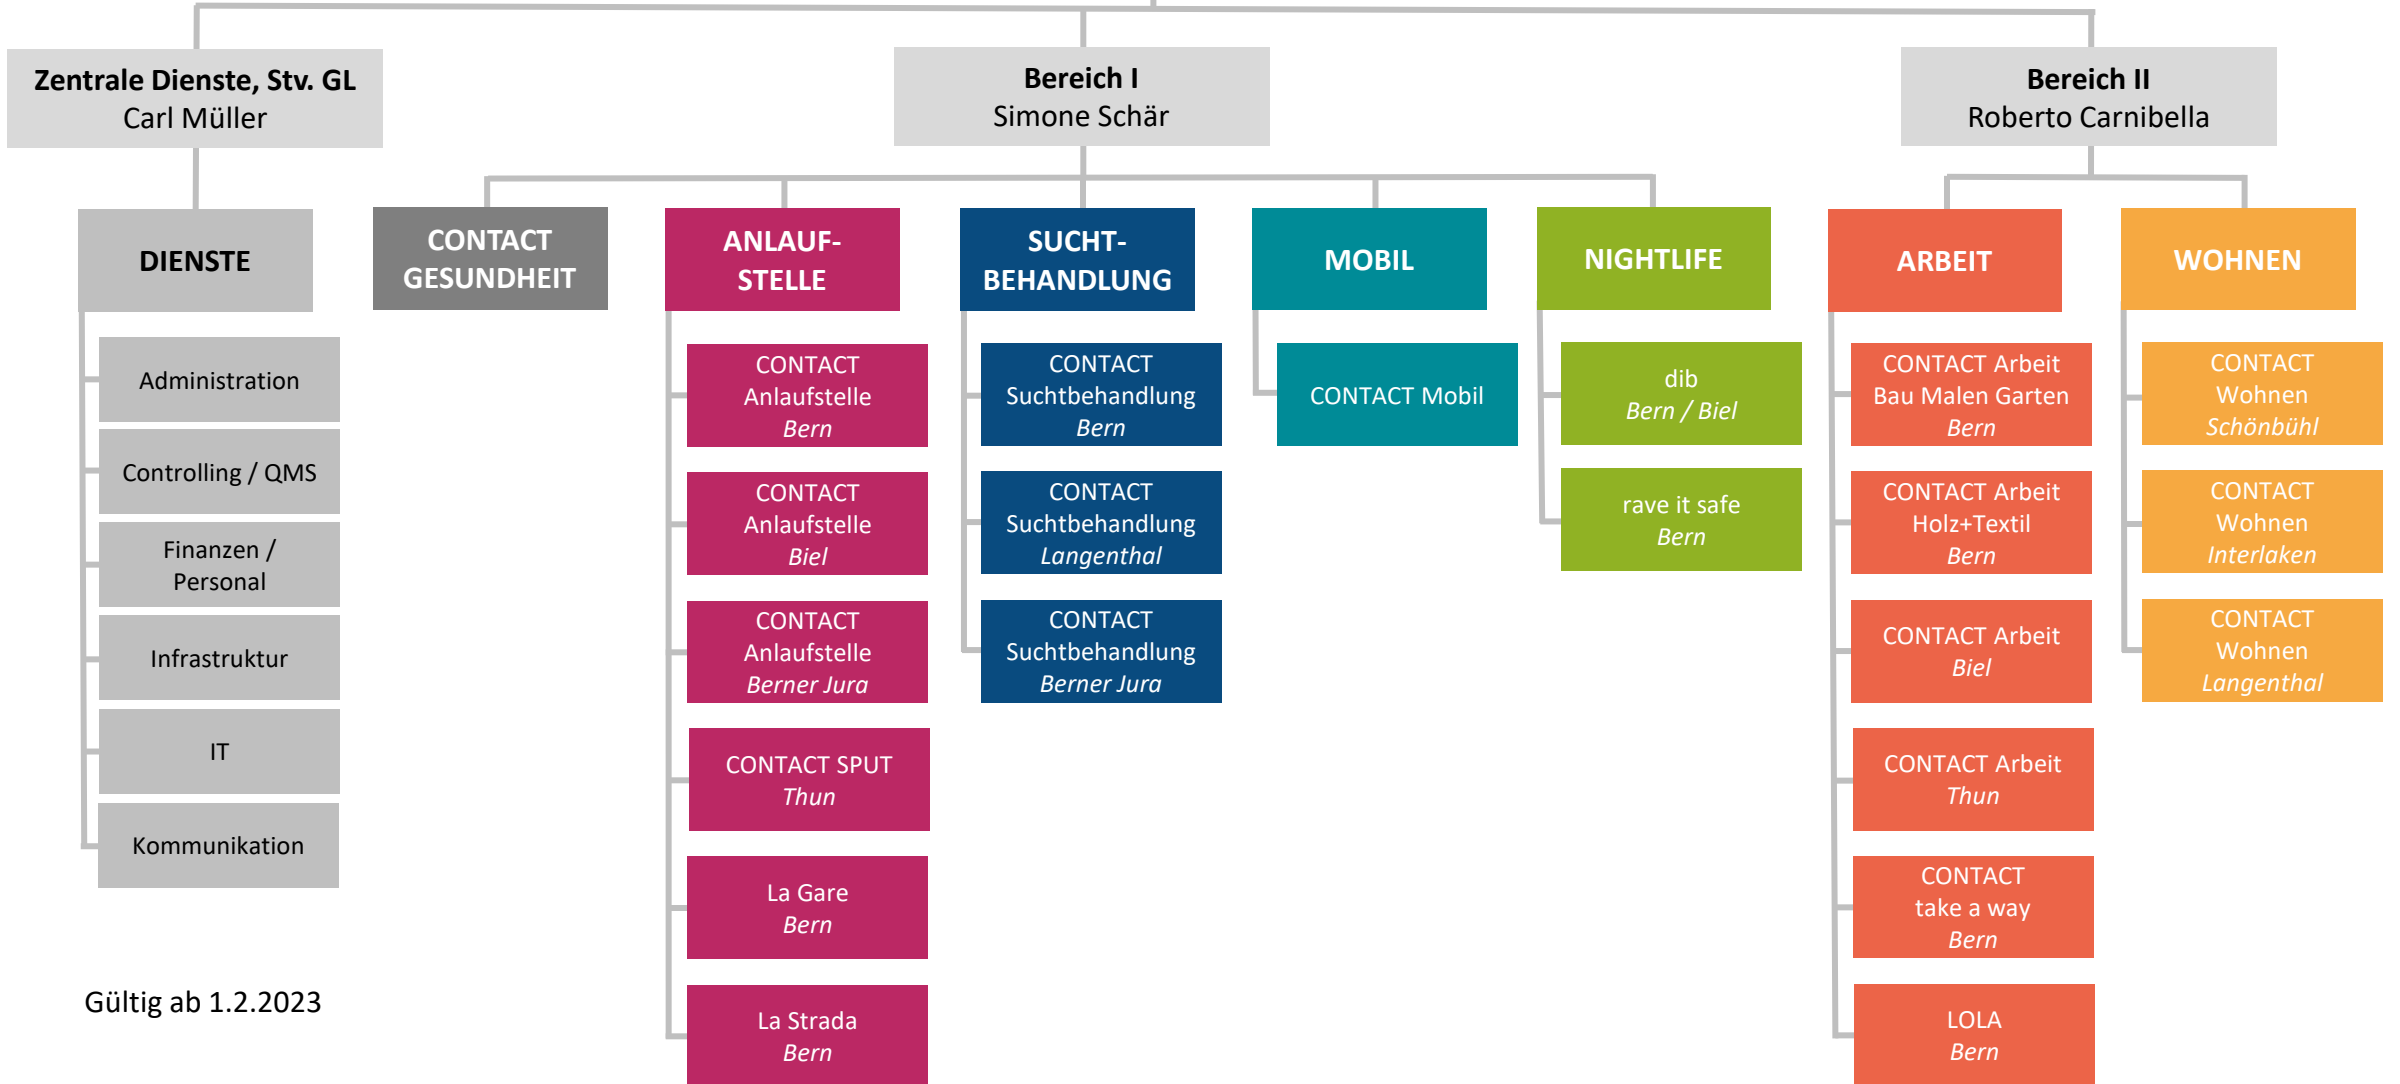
Zentrale Dienste, Stv. GL
Carl Müller

Bereich I
Simone Schär

Bereich II
Roberto Carnibella

DIENSTE

Administration

Controlling / QMS

Finanzen / Personal

Infrastruktur

IT

Kommunikation

CONTACT GESUNDHEIT

ANLAUF-STELLE

CONTACT Anlaufstelle *Bern*

CONTACT Anlaufstelle *Biel*

CONTACT Anlaufstelle *Berner Jura*

CONTACT SPUT *Thun*

La Gare *Bern*

La Strada *Bern*

SUCHT-BEHANDLUNG

CONTACT Suchtbehandlung *Bern*

CONTACT Suchtbehandlung *Langenthal*

CONTACT Suchtbehandlung *Berner Jura*

MOBIL

CONTACT Mobil

NIGHTLIFE

dib *Bern / Biel*

rave it safe *Bern*

ARBEIT

CONTACT Arbeit Bau Malen Garten *Bern*

CONTACT Arbeit Holz+Textil *Bern*

CONTACT Arbeit *Biel*

CONTACT Arbeit *Thun*

CONTACT take a way *Bern*

LOLA *Bern*

WOHNEN

CONTACT Wohnen *Schönbühl*

CONTACT Wohnen *Interlaken*

CONTACT Wohnen *Langenthal*

Gültig ab 1.2.2023